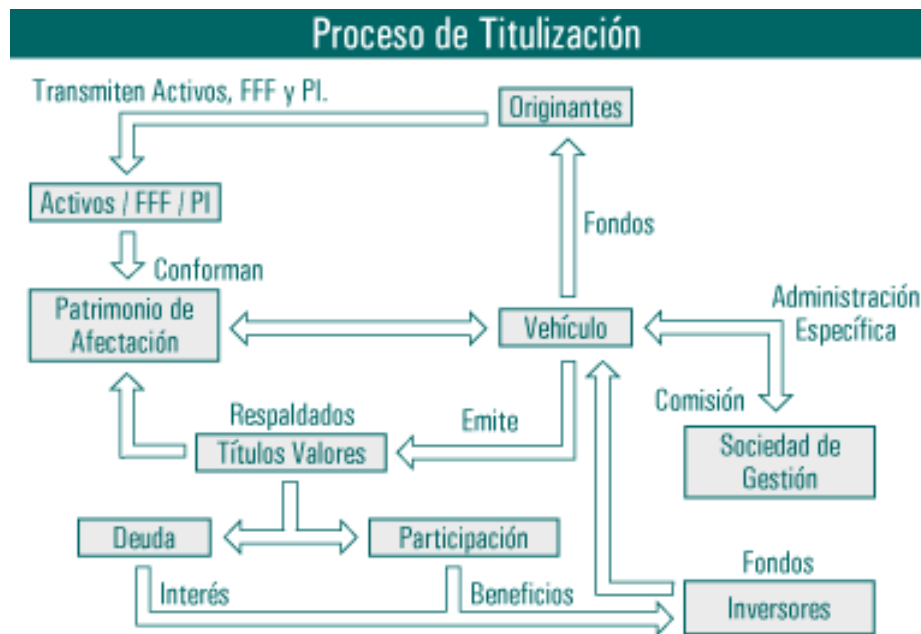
Proceso de Titulización

Transmiten Activos, FFF y PI.

Originantes

Activos / FFF / PI

Conforman

Fondos

Patrimonio de Afectación

Vehículo

Administración Específica

Comisión

Respaldados

Emite

Títulos Valores

Sociedad de Gestión

Deuda

Participación

Fondos

Interés

Beneficios

Inversores